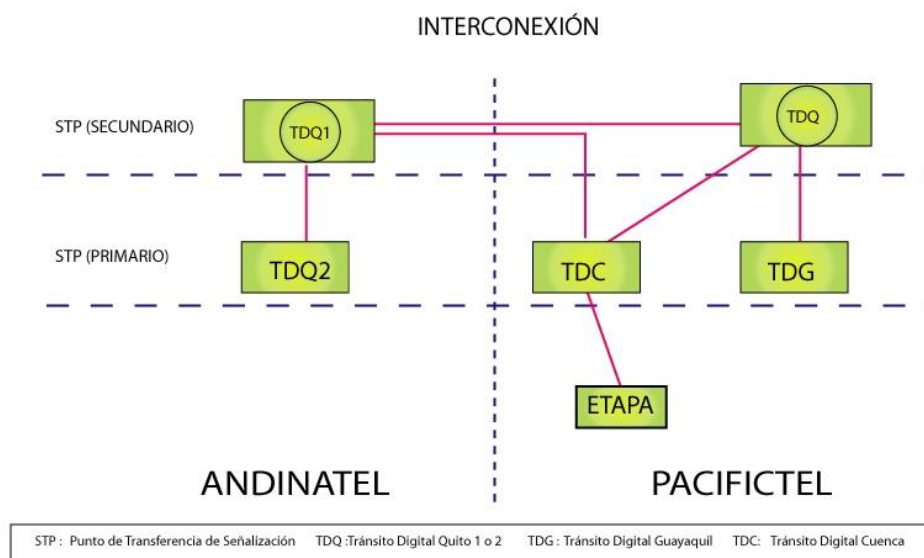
INTERCONEXIÓN

STP (SECUNDARIO)

TDQ1

TDQ

STP (PRIMARIO)

TDQ2

TDC

TDG

ETAPA

ANDINATEL

PACIFICTEL

STP : Punto de Transferencia de Señalización TDQ :Tránsito Digital Quito 1 o 2 TDG : Tránsito Digital Guayaquil TDC: Tránsito Digital Cuenca